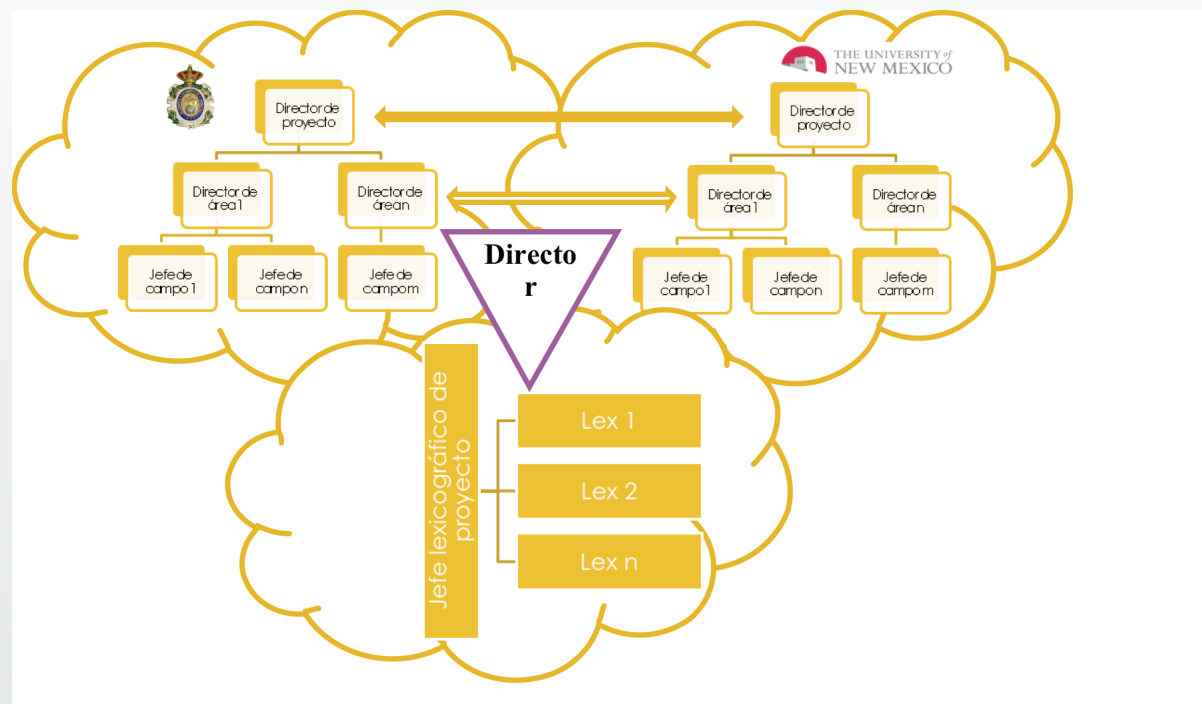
THE UNIVERSITY of NEW MEXICO

Director de proyecto

Director de área 1

Director de área n

Jefe de campo 1

Jefe de campo n

Jefe de campo m

Director de proyecto

Director de área 1

Director de área n

Jefe de campo 1

Jefe de campo n

Jefe de campo m

Directo r

Jefe lexicográfico de proyecto

Lex 1

Lex 2

Lex n